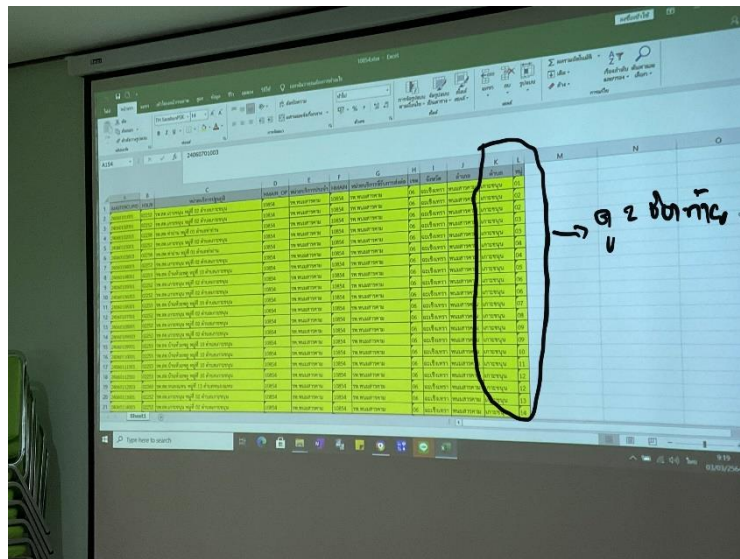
A194
24060701003

| | C | D | E | F | G | H | I | J | K | L |
|---|---|---|---|---|---|---|---|---|---|---|
| | | | | | | | | | อำเภอ | หมู่ |
| | | | | | | 06 | | | บางพลี | 01 |
| | | | | | | 06 | | | บางพลี | 02 |
| | | | | | | 06 | | | บางพลี | 02 |
| | | | | | | 06 | | | บางพลี | 03 |
| | | | | | | 06 | | | บางพลี | 03 |
| | | | | | | 06 | | | บางพลี | 04 |
| | | | | | | 06 | | | บางพลี | 04 |
| | | | | | | 06 | | | บางพลี | 05 |
| | | | | | | 06 | | | บางพลี | 06 |
| | | | | | | 06 | | | บางพลี | 07 |
| | | | | | | 06 | | | บางพลี | 08 |
| | | | | | | 06 | | | บางพลี | 09 |
| | | | | | | 06 | | | บางพลี | 10 |
| | | | | | | 06 | | | บางพลี | 11 |
| | | | | | | 06 | | | บางพลี | 12 |
| | | | | | | 06 | | | บางพลี | 13 |
| | | | | | | 06 | | | บางพลี | 14 |

→ ดู 2 ช่องท้าย

Sheet1

Type here to search

9:19